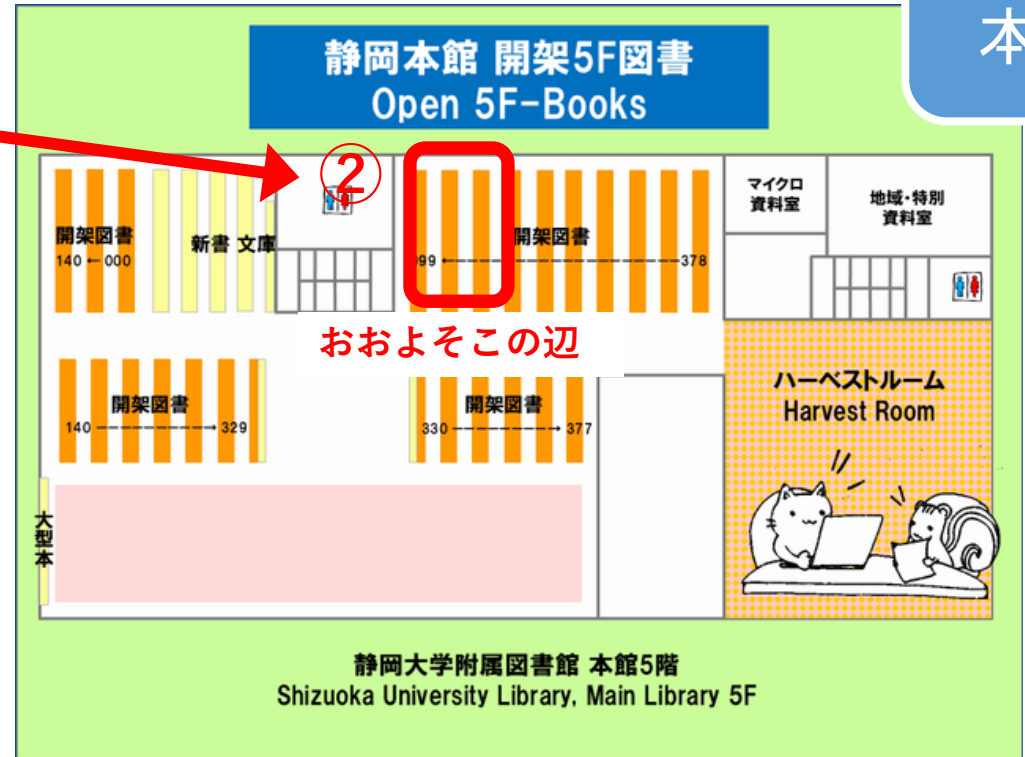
本

静岡本館 開架5F図書
Open 5F-Books

②

開架図書
140 ← 000

新書 文庫

開架図書
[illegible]99 ← 378

マイクロ
資料室

地域・特別
資料室

おおよそこの辺

開架図書
140 → 329

開架図書
330 → 377

ハーベストルーム
Harvest Room

大型本

静岡大学附属図書館 本館5階
Shizuoka University Library, Main Library 5F